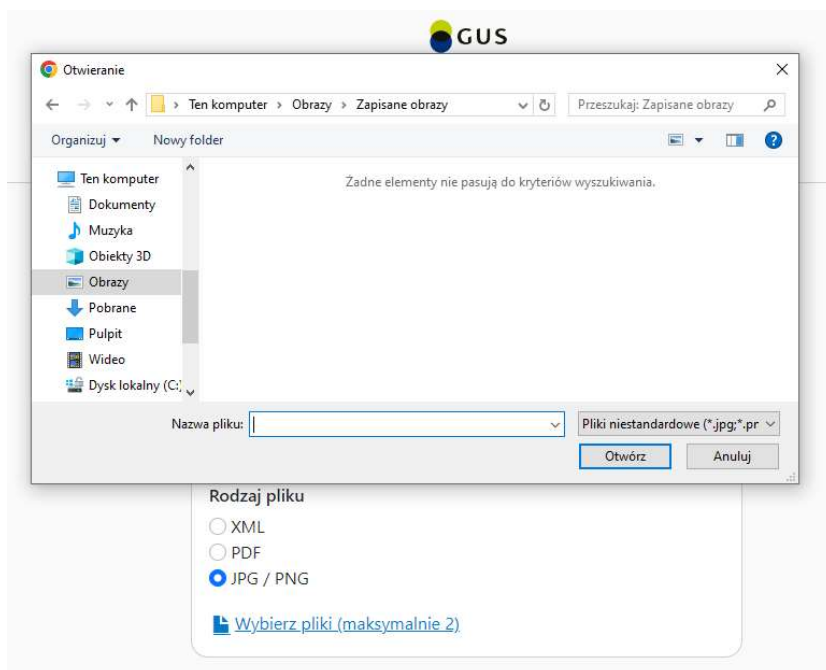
GUS

Otwieranie

Ten komputer > Obrazy > Zapisane obrazy

Przeszukaj: Zapisane obrazy

Organizuj ▾ Nowy folder

Ten komputer
Dokumenty
Muzyka
Obiekty 3D
Obrazy
Pobrane
Pulpit
Wideo
Dysk lokalny (C:)

Żadne elementy nie pasują do kryteriów wyszukiwania.

Nazwa pliku:

Pliki niestandardowe (*.jpg;*.pr

Otwórz

Anuluj

Rodzaj pliku

XML

PDF

JPG / PNG

Wybierz pliki (maksymalnie 2)